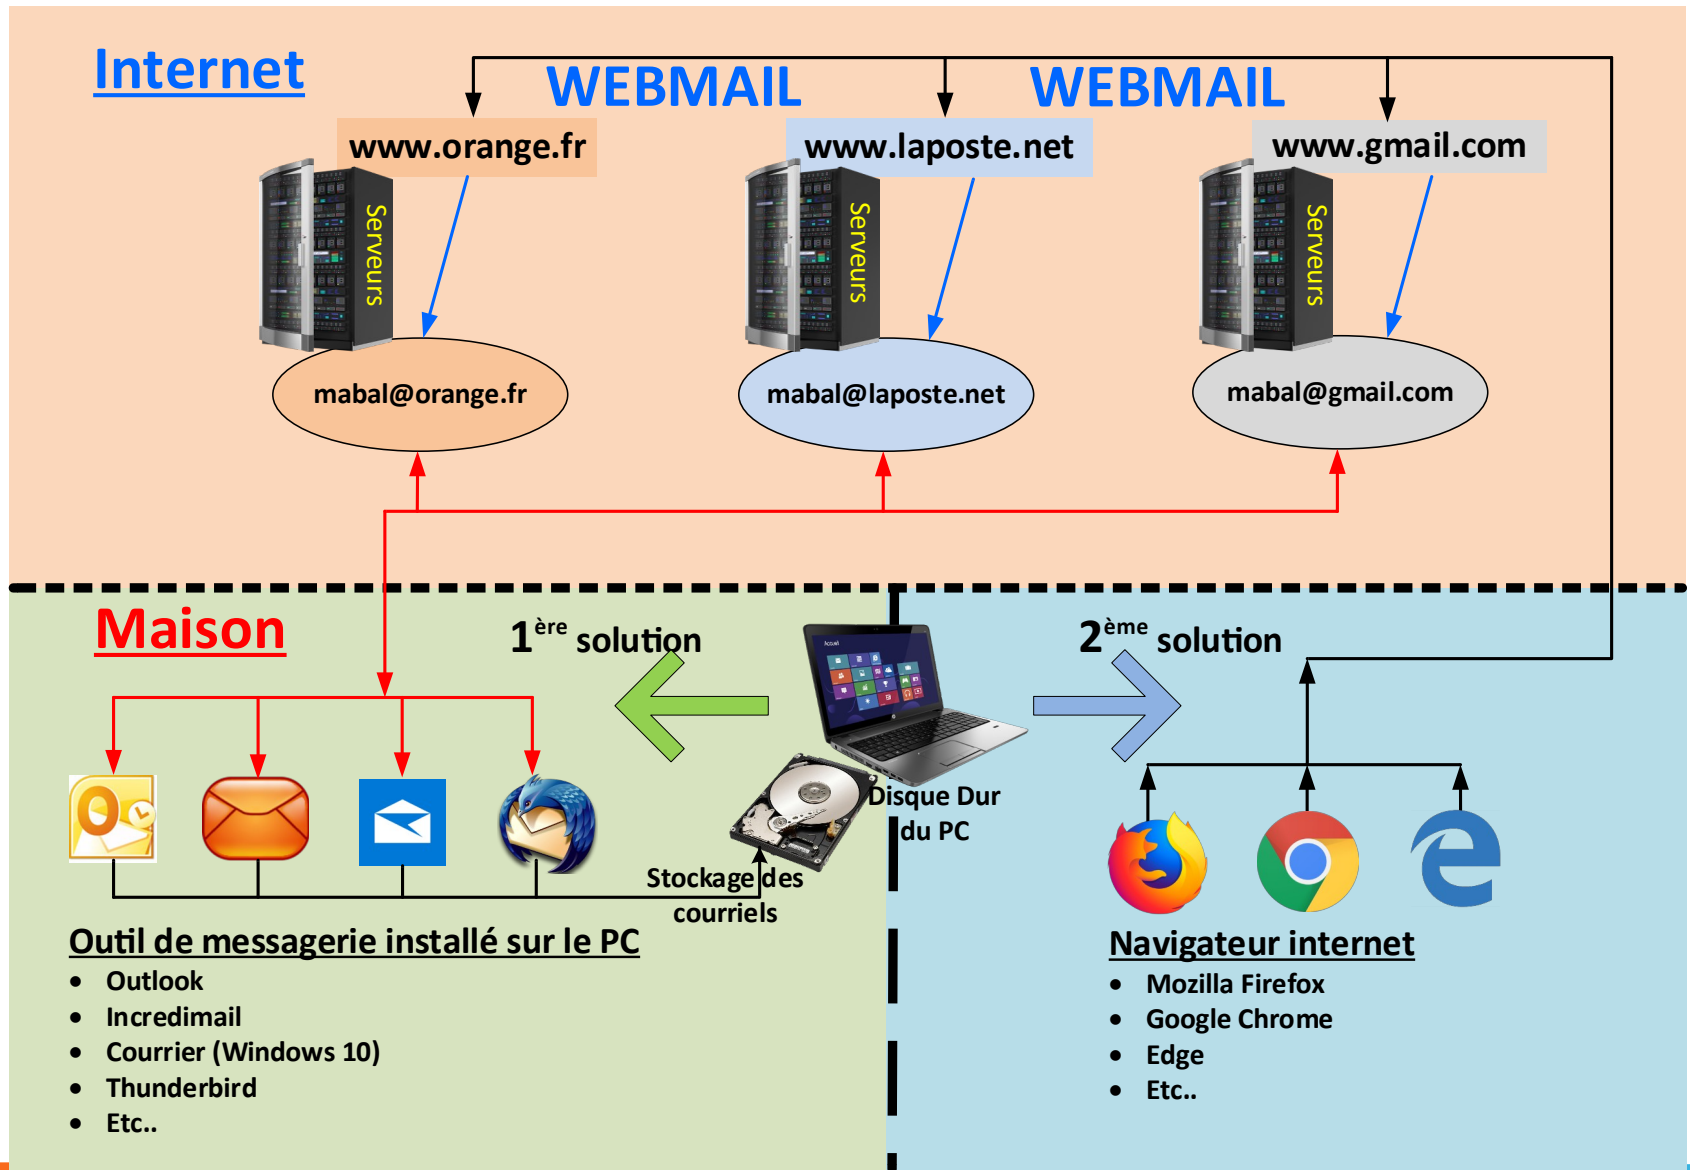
Internet

WEBMAIL WEBMAIL

www.orange.fr

www.laposte.net

www.gmail.com

Serveurs

Serveurs

Serveurs

mabal@orange.fr

mabal@laposte.net

mabal@gmail.com

Maison

$1^{ère}$ solution

$2^{ème}$ solution

Disque Dur du PC

Stockage des courriels

Outil de messagerie installé sur le PC
- Outlook
- Incredimail
- Courrier (Windows 10)
- Thunderbird
- Etc..

Navigateur internet
- Mozilla Firefox
- Google Chrome
- Edge
- Etc..